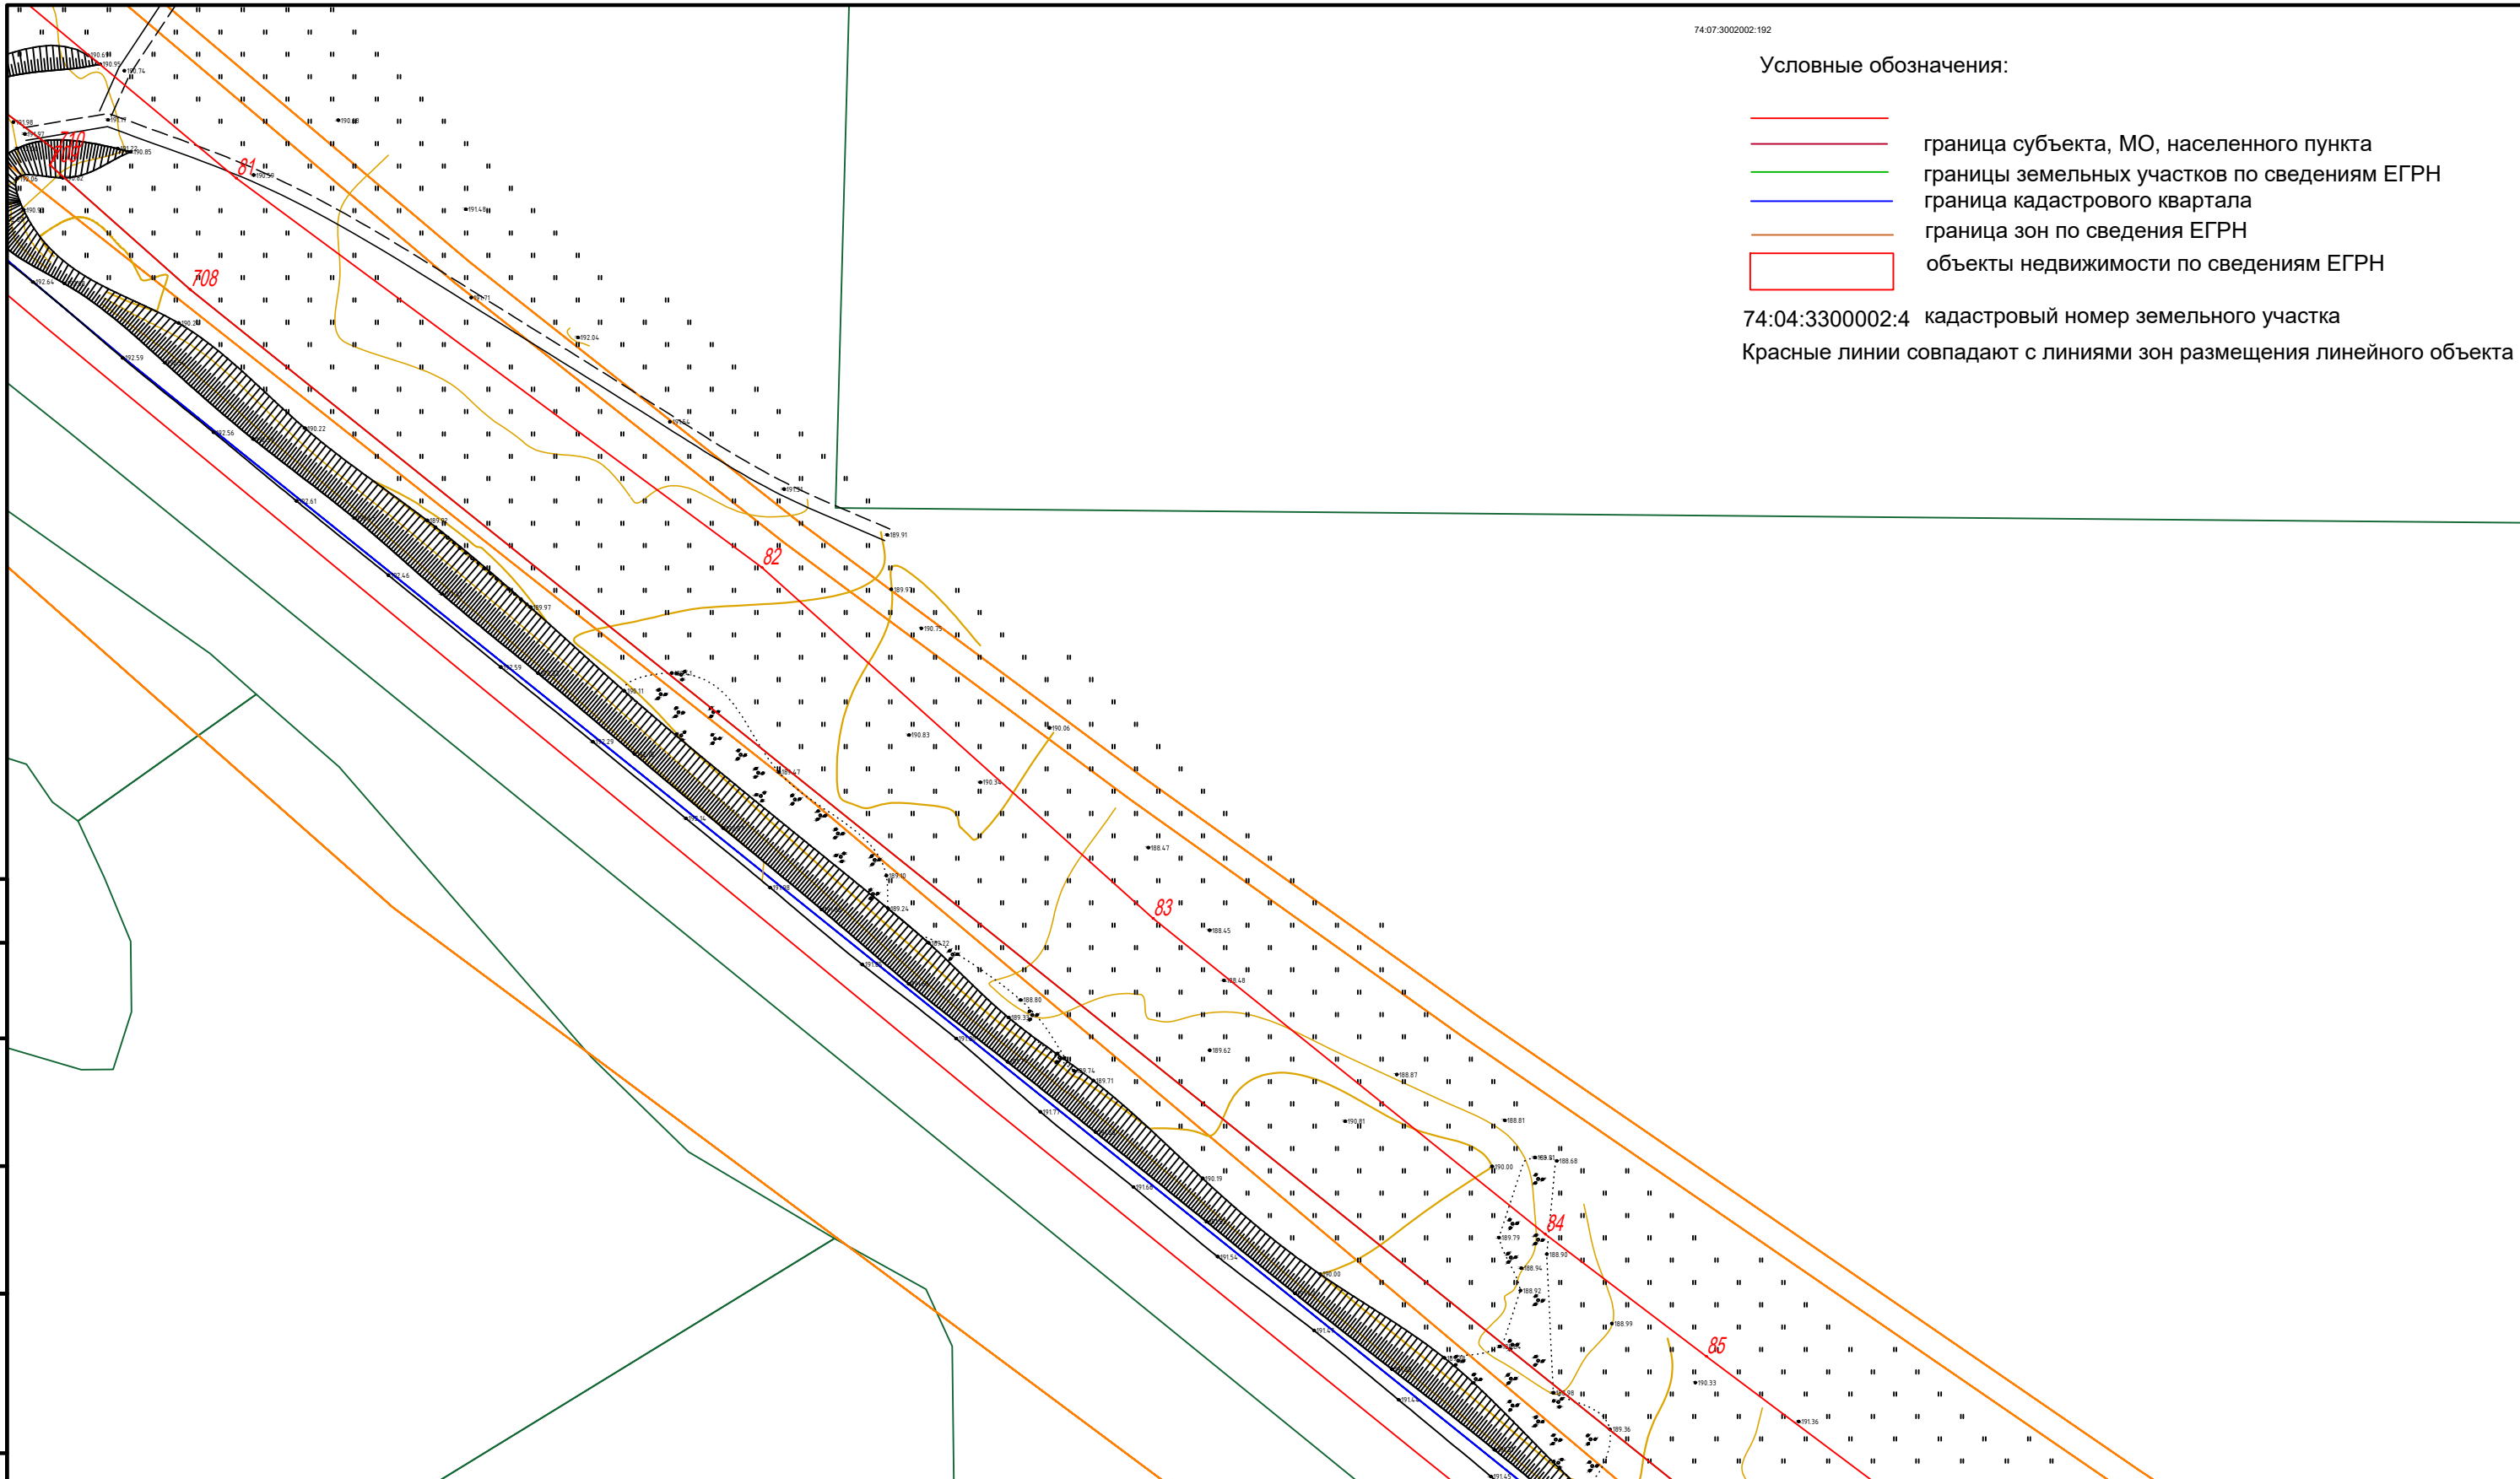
74:07:3002002:192

Условные обозначения:

граница субъекта, МО, населенного пункта
границы земельных участков по сведениям ЕГРН
граница кадастрового квартала
граница зон по сведения ЕГРН
объекты недвижимости по сведениям ЕГРН
74:04:3300002:4 кадастровый номер земельного участка
Красные линии совпадают с линиями зон размещения линейного объекта

81
708
82
83
84
85
189.91
190.06
190.83
188.47
188.45
188.48
189.62
188.87
188.81
190.81
190.00
188.68
189.79
188.90
188.94
188.92
188.99
190.33
191.36
189.36
189.24
188.80
189.71
191.71
190.19
191.54
192.64
192.59
192.56
190.22
192.61
189.97
191.46
191.71
192.04
191.49
190.79
191.98
191.97
190.85
190.74
190.59